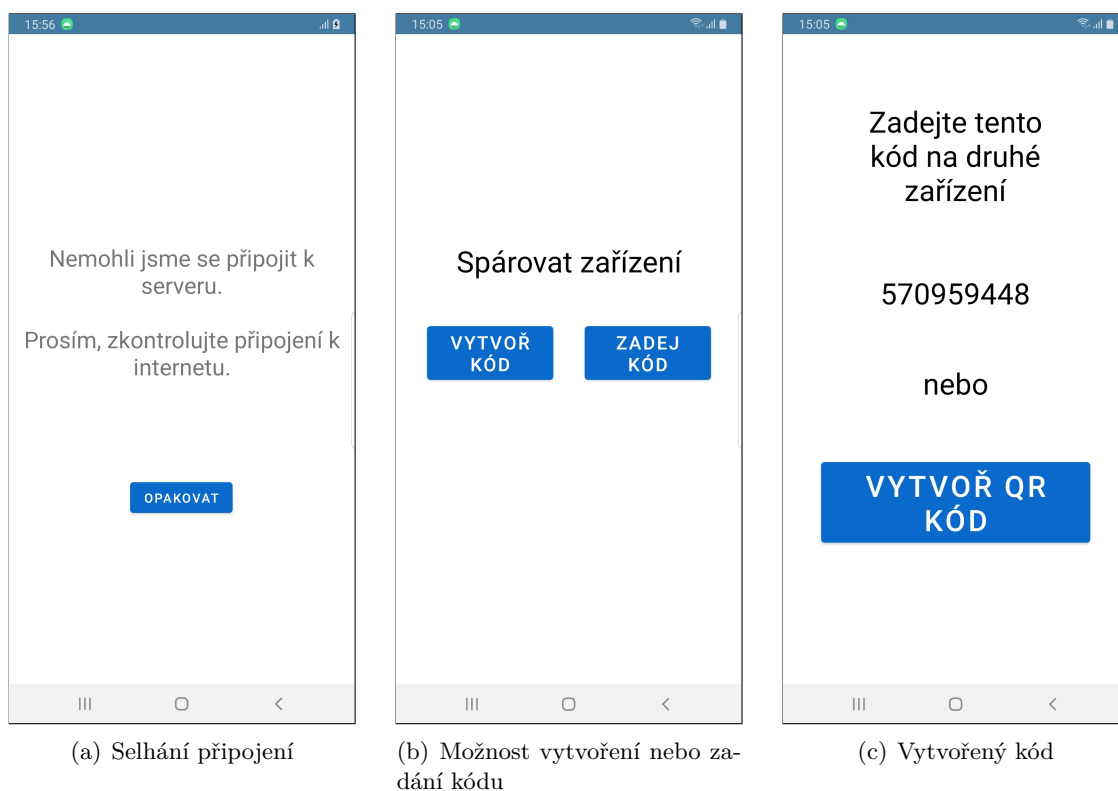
15:56

Nemohli jsme se připojit k serveru.

Prosím, zkontrolujte připojení k internetu.

OPAKOVAT

(a) Selhání připojení

15:05

Spárovat zařízení

VYTVOŘ KÓD

ZADEJ KÓD

(b) Možnost vytvoření nebo zadání kódu

15:05

Zadejte tento kód na druhé zařízení

570959448

nebo

VYTVOŘ QR KÓD

(c) Vytvořený kód